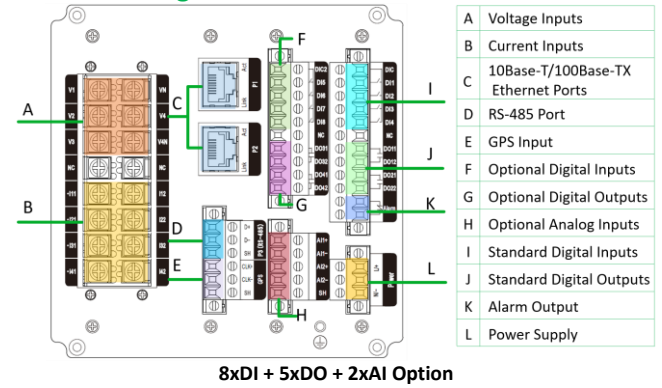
A
B
C
D
E
F
G
H
I
J
K
L

V1
V2
V3
VN
V4
V4N
NC
I11
I12
I21
I22
I31
I32
I41
I42

P1
P2
Act
Lnk

DIC2
DI5
DI6
DI7
DI8
NC
DO1
DO2
DO3
DO4

DIC
DI1
DI2
DI3
DI4
DO
DO11
DO12
DO21
DO22
Alarm

D+
D-
SH
CLK+
CLK-
P3 (RS-485)
GPS

AI1+
AI1-
AI2+
AI2-
SH

L/+
N/-
Power

| A | Voltage Inputs |
|---|---|
| B | Current Inputs |
| C | 10Base-T/100Base-TX Ethernet Ports |
| D | RS-485 Port |
| E | GPS Input |
| F | Optional Digital Inputs |
| G | Optional Digital Outputs |
| H | Optional Analog Inputs |
| I | Standard Digital Inputs |
| J | Standard Digital Outputs |
| K | Alarm Output |
| L | Power Supply |

8xDI + 5xDO + 2xAI Option